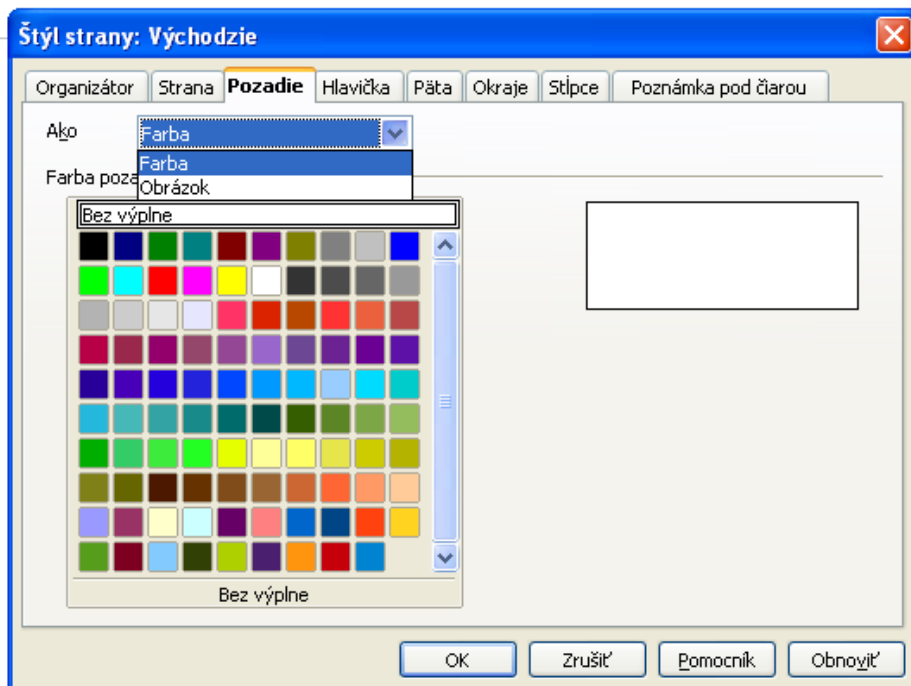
Štýl strany: Východzie

Organizátor | Strana | Pozadie | Hlavička | Päta | Okraje | Stĺpce | Poznámka pod čiarou

Ako
Farba
Farba
Obrázok

Farba poza

Bez výplne

Bez výplne

OK
Zrušiť
Pomocník
Obnoviť